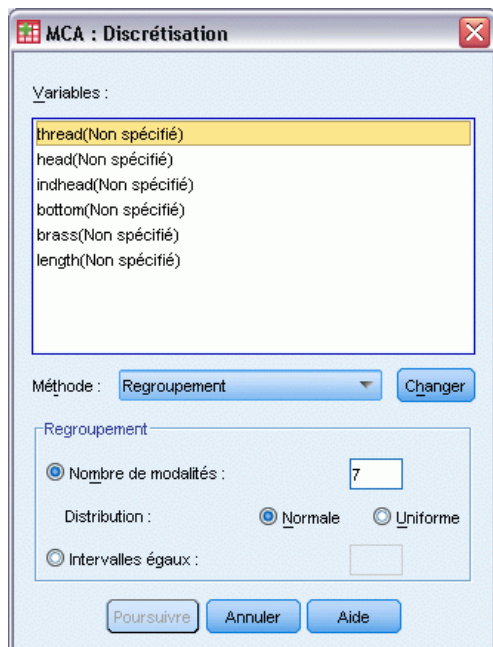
MCA : Discrétisation

Variables :

thread(Non spécifié)
head(Non spécifié)
indhead(Non spécifié)
bottom(Non spécifié)
brass(Non spécifié)
length(Non spécifié)

Méthode : Regroupement Changer

Regroupement

Nombre de modalités : 7

Distribution : Normale Uniforme

Intervalles égaux :

Poursuivre Annuler Aide